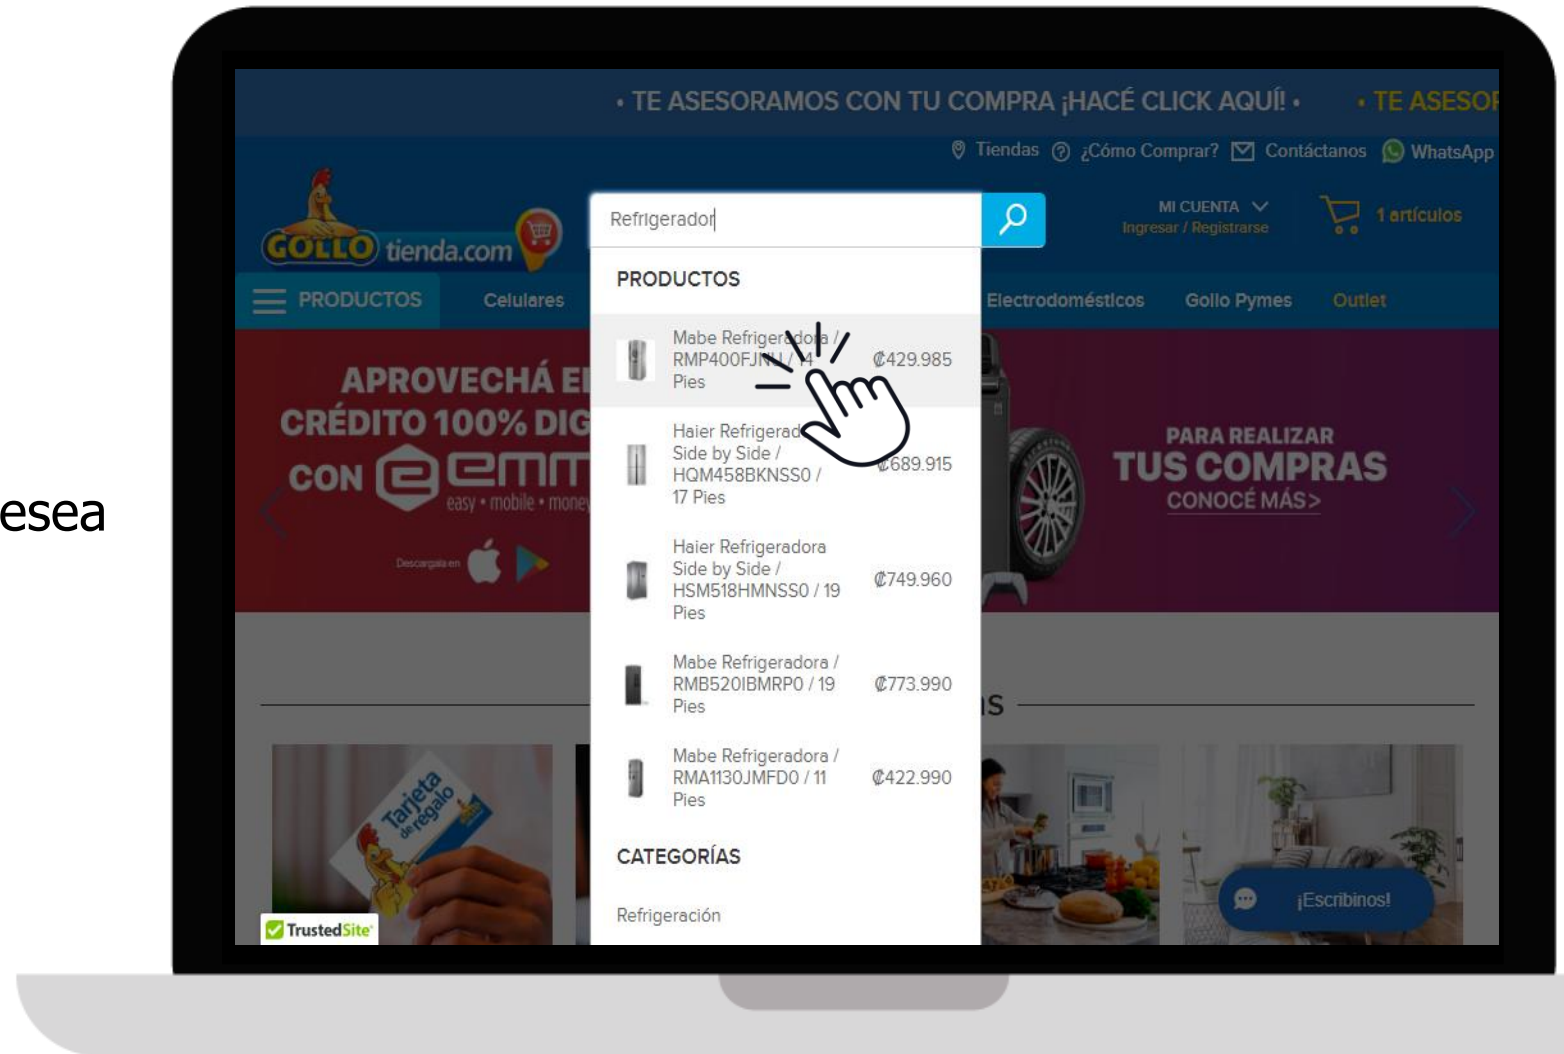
esea

• TE ASESORAMOS CON TU COMPRA ¡HACÉ CLICK AQUÍ! • • TE ASESOR

Tiendas ¿Cómo Comprar? Contáctanos WhatsApp

GOLLO tienda.com

Refrigerador

MI CUENTA
Ingresar / Registrarse

1 artículos

PRODUCTOS Celulares Electrodomésticos Gollo Pymes Outlet

PRODUCTOS

Mabe Refrigeradora / RMP400FJ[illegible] / 14 Pies ₡429.985

Haier Refrigerad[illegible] Side by Side / HQM458BKNSS0 / 17 Pies ₡689.915

Haier Refrigeradora Side by Side / HSM518HMNSS0 / 19 Pies ₡749.960

Mabe Refrigeradora / RMB520IBMRP0 / 19 Pies ₡773.990

Mabe Refrigeradora / RMA1130JMFD0 / 11 Pies ₡422.990

CATEGORÍAS

Refrigeración

APROVECHÁ E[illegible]
CRÉDITO 100% DIG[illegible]
CON emm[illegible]
easy • mobile • mone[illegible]
Descargala en

PARA REALIZAR
TUS COMPRAS
CONOCÉ MÁS>

Tarjeta de regalo

TrustedSite

¡Escríbinos!